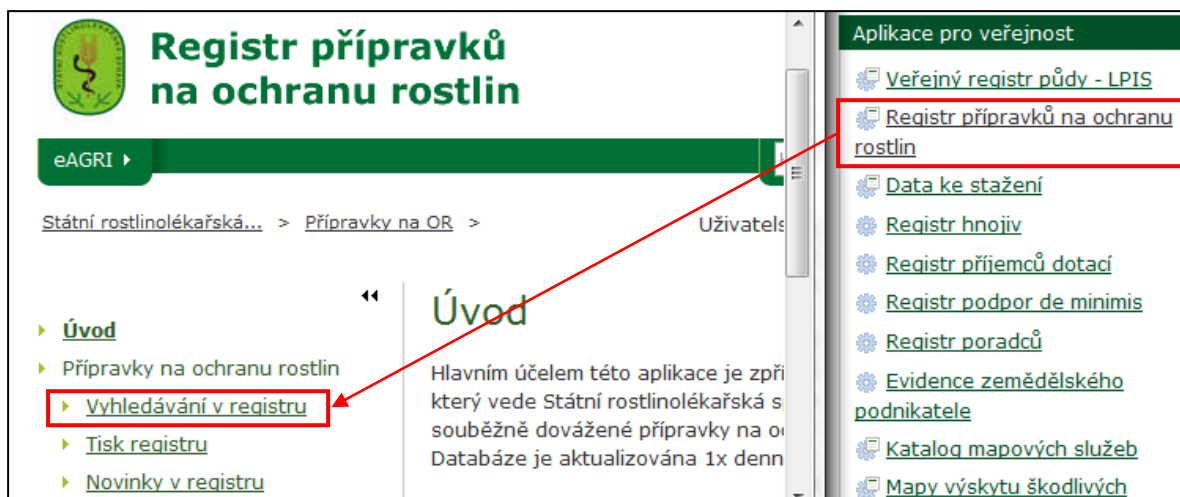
STÁTNÍ ROSTLINOLÉKAŘSKÁ SPRÁVA

Registr přípravků na ochranu rostlin

eAGRI

Státní rostlinolékařská... > Přípravky na OR >

Uživatels

Úvod

Přípravky na ochranu rostlin

Vyhledávání v registru

Tisk registru

Novinky v registru

Úvod

Hlavním účelem této aplikace je zpří který vede Státní rostlinolékařská s souběžně dovážené přípravky na o Databáze je aktualizována 1x denn

Aplikace pro veřejnost

Veřejný registr půdy - LPIS

Registr přípravků na ochranu rostlin

Data ke stažení

Registr hnojiv

Registr příjemců dotací

Registr podpor de minimis

Registr poradců

Evidence zemědělského podnikatele

Katalog mapových služeb

Mapy výskytu škodlivých